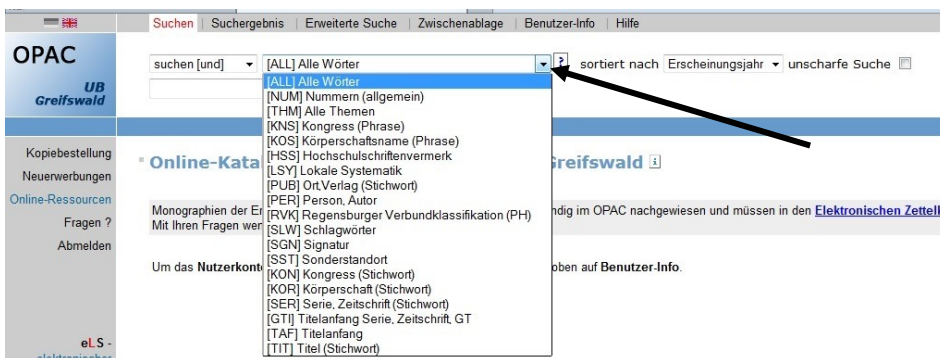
Suchen | Suchergebnis | Erweiterte Suche | Zwischenablage | Benutzer-Info | Hilfe

OPAC
UB Greifswald

suchen [und] ▾ [ALL] Alle Wörter ▾ sortiert nach Erscheinungsjahr ▾ unscharfe Suche

[ALL] Alle Wörter
[NUM] Nummern (allgemein)
[THM] Alle Themen
[KNS] Kongress (Phrase)
[KOS] Körperschaftsname (Phrase)
[HSS] Hochschulschriftenvermerk
[LSY] Lokale Systematik
[PUB] Ort,Verlag (Stichwort)
[PER] Person, Autor
[RVK] Regensburger Verbundklassifikation (PH)
[SLW] Schlagwörter
[SGN] Signatur
[SST] Sonderstandort
[KON] Kongress (Stichwort)
[KOR] Körperschaft (Stichwort)
[SER] Serie, Zeitschrift (Stichwort)
[GTI] Titelanfang Serie, Zeitschrift, GT
[TAF] Titelanfang
[TIT] Titel (Stichwort)

Kopiebestellung
Neuerwerbungen
Online-Ressourcen
Fragen ?
Abmelden

Online-Kata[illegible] Greifswald

Monographien der Er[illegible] ndig im OPAC nachgewiesen und müssen in den Elektronischen Zettel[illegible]
Mit Ihren Fragen wer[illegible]

Um das Nutzerkont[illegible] oben auf Benutzer-Info.

eLS -
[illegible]